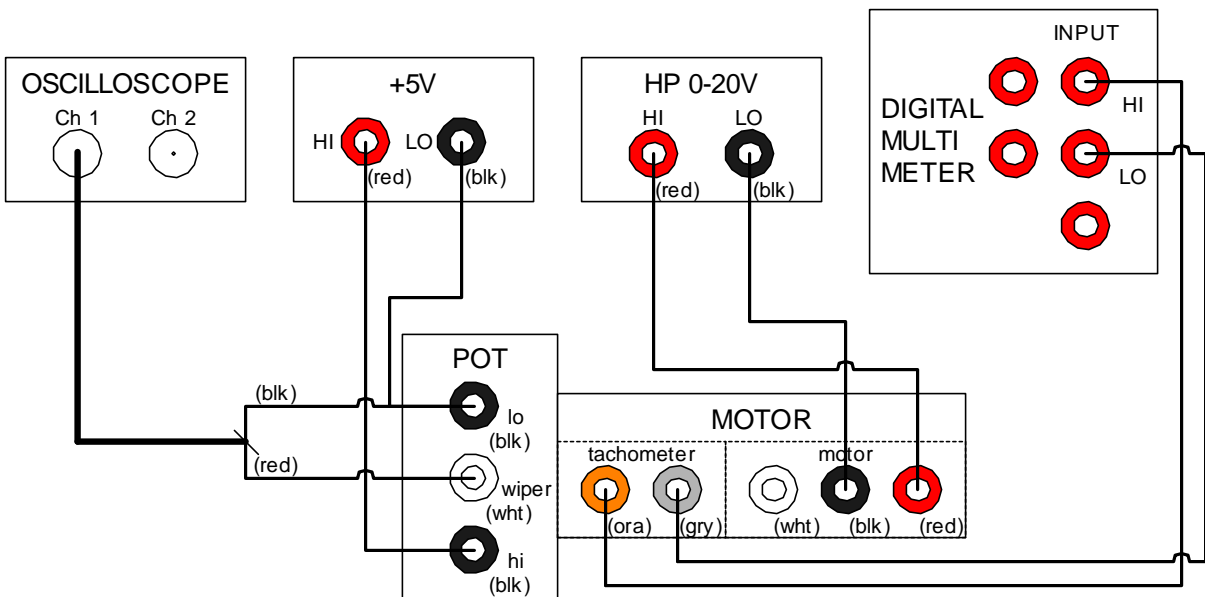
OSCILLOSCOPE
Ch 1
Ch 2

+5V
HI
LO
(red)
(blk)

HP 0-20V
HI
LO
(red)
(blk)

INPUT
DIGITAL MULTI METER
HI
LO

(blk)
(red)

POT
lo
(blk)
wiper
(wht)
hi
(blk)

MOTOR
tachometer
(ora)
(gry)
motor
(wht)
(blk)
(red)